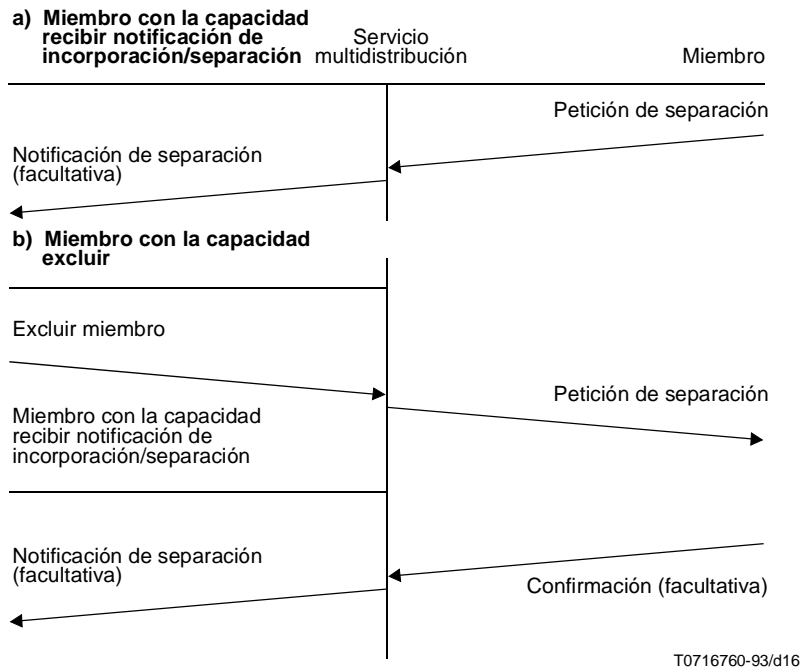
a) Miembro con la capacidad recibir notificación de incorporación/separación

Servicio multidistribución

Miembro

Petición de separación

Notificación de separación (facultativa)

b) Miembro con la capacidad excluir

Excluir miembro

Petición de separación

Miembro con la capacidad recibir notificación de incorporación/separación

Notificación de separación (facultativa)

Confirmación (facultativa)

T0716760-93/d16